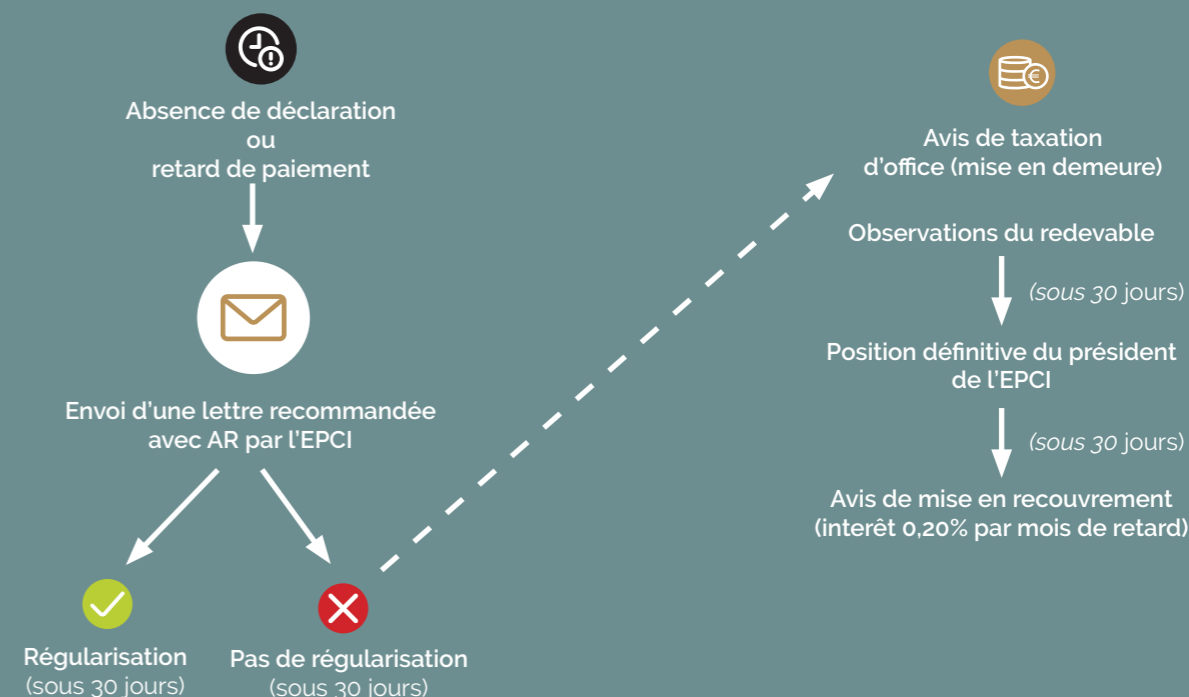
Absence de déclaration
ou
retard de paiement

Envoi d'une lettre recommandée avec AR par l'EPCI

Régularisation
(sous 30 jours)

Pas de régularisation
(sous 30 jours)

Avis de taxation d'office (mise en demeure)

Observations du redevable

(sous 30 jours)

Position définitive du président de l'EPCI

(sous 30 jours)

Avis de mise en recouvrement
(interêt 0,20% par mois de retard)